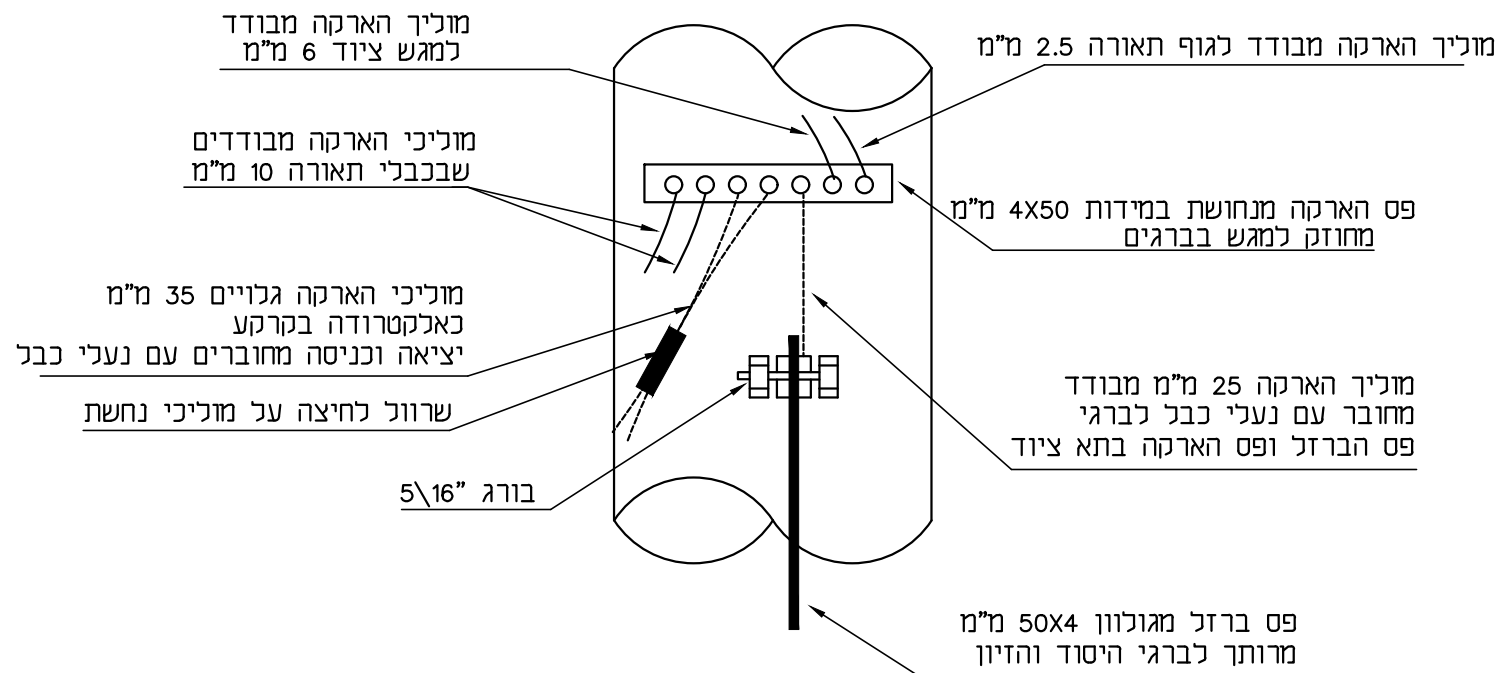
מוליך הארקה מבודד
למגש ציוד 6 מ"מ

מוליך הארקה מבודד לגוף תאורה 2.5 מ"מ

מוליכי הארקה מבודדים
שבכבלי תאורה 10 מ"מ

פס הארקה מנחושת במידות 4X50 מ"מ
מחוזק למגש בברגים

מוליכי הארקה גלויים 35 מ"מ
כאלקטרודה בקרקע
יציאה וכניסה מחוברים עם נעלי כבל

שרוול לחיצה על מוליכי נחשת

מוליך הארקה 25 מ"מ מבודד
מחובר עם נעלי כבל לברגי
פס הברזל ופס הארקה בתא ציוד

בורג "5\16

פס ברזל מגולוון 50X4 מ"מ
מרותך לברגי היסוד והזיון